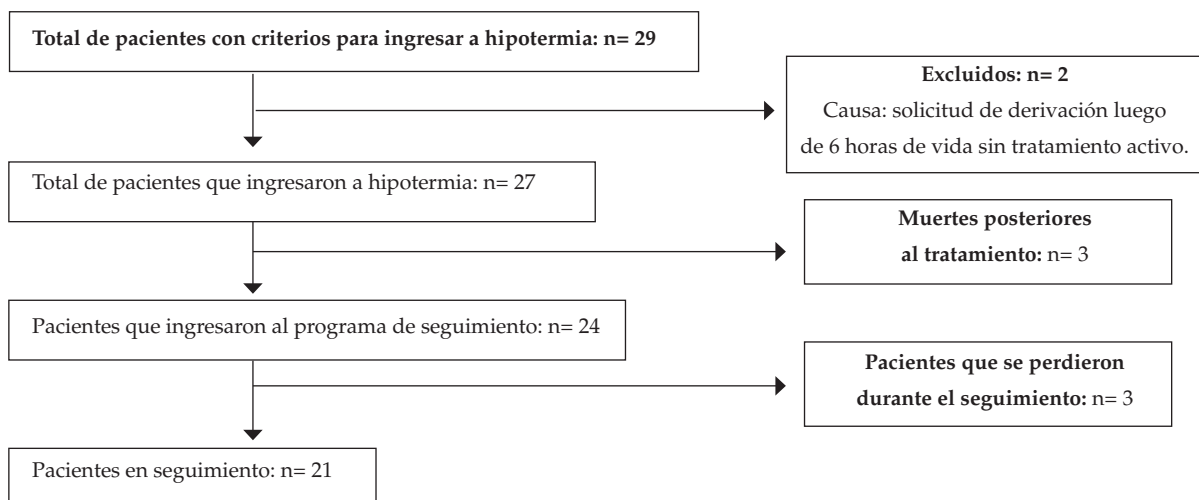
Total de pacientes con criterios para ingresar a hipotermia: n= 29

Excluidos: n= 2
Causa: solicitud de derivación luego de 6 horas de vida sin tratamiento activo.

Total de pacientes que ingresaron a hipotermia: n= 27

Muertes posteriores al tratamiento: n= 3

Pacientes que ingresaron al programa de seguimiento: n= 24

Pacientes que se perdieron durante el seguimiento: n= 3

Pacientes en seguimiento: n= 21